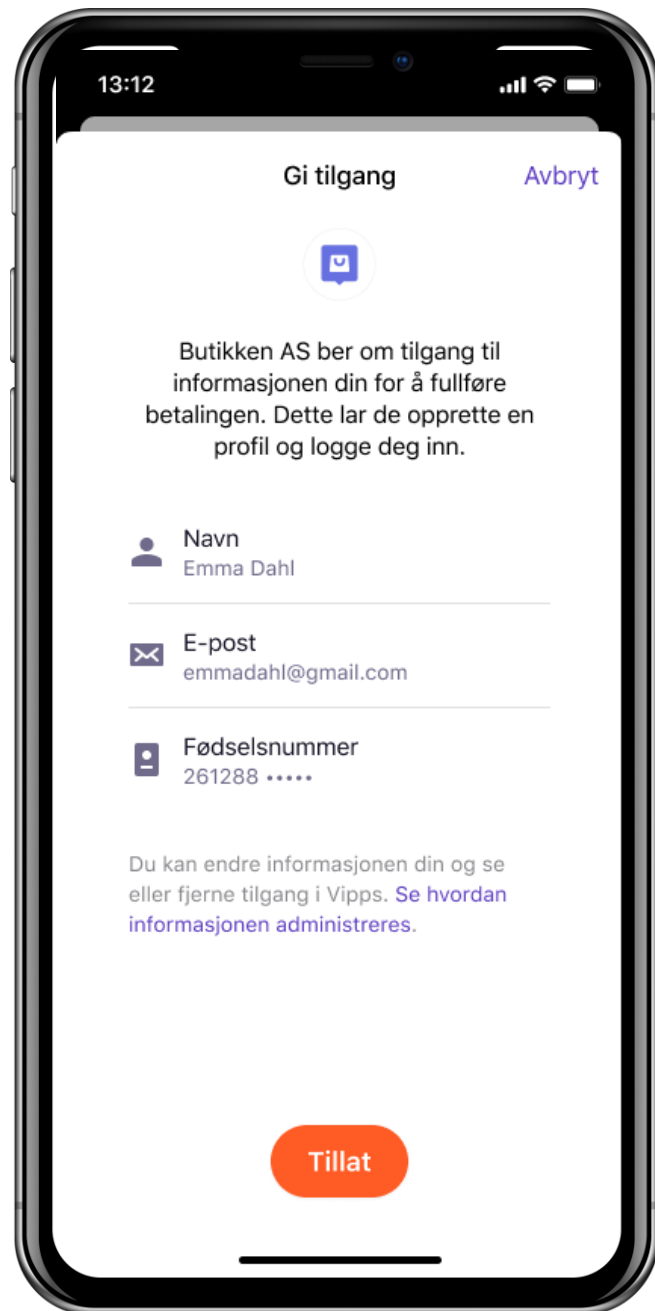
13:12

Gi tilgang

Avbryt

Butikken AS ber om tilgang til informasjonen din for å fullføre betalingen. Dette lar de opprette en profil og logge deg inn.

Navn
Emma Dahl

E-post
emmadahl@gmail.com

Fødselsnummer
261288 •••••

Du kan endre informasjonen din og se eller fjerne tilgang i Vipps. Se hvordan informasjonen administreres.

Tillat